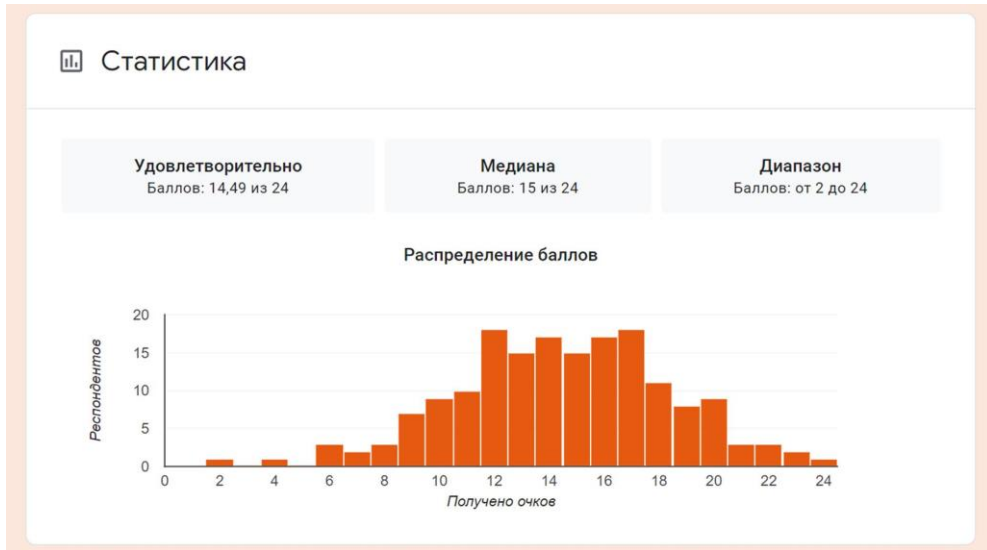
Статистика

| Удовлетворительно | Медиана | Диапазон |
|---|---|---|
| Баллов: 14,49 из 24 | Баллов: 15 из 24 | Баллов: от 2 до 24 |

Распределение баллов

20
15
10
5
0
Респондентов
0 2 4 6 8 10 12 14 16 18 20 22 24
Получено очков